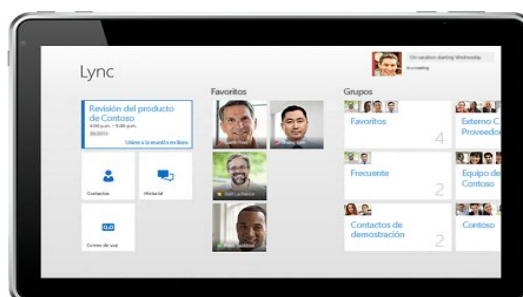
Lync

On vacation starting Wednesday
In a meeting

Revisión del producto de Contoso
4:00 p.m. - 5:00 p.m.
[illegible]
Unirse a la reunión en línea

Contactos

Historial

Correo de voz

Favoritos

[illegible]

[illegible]

Seth Lachance

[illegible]

Grupos

Favoritos
4

Frecuente
2

Contactos de demostración
2

Externo C Proveedo

Equipo de Contoso

Contoso